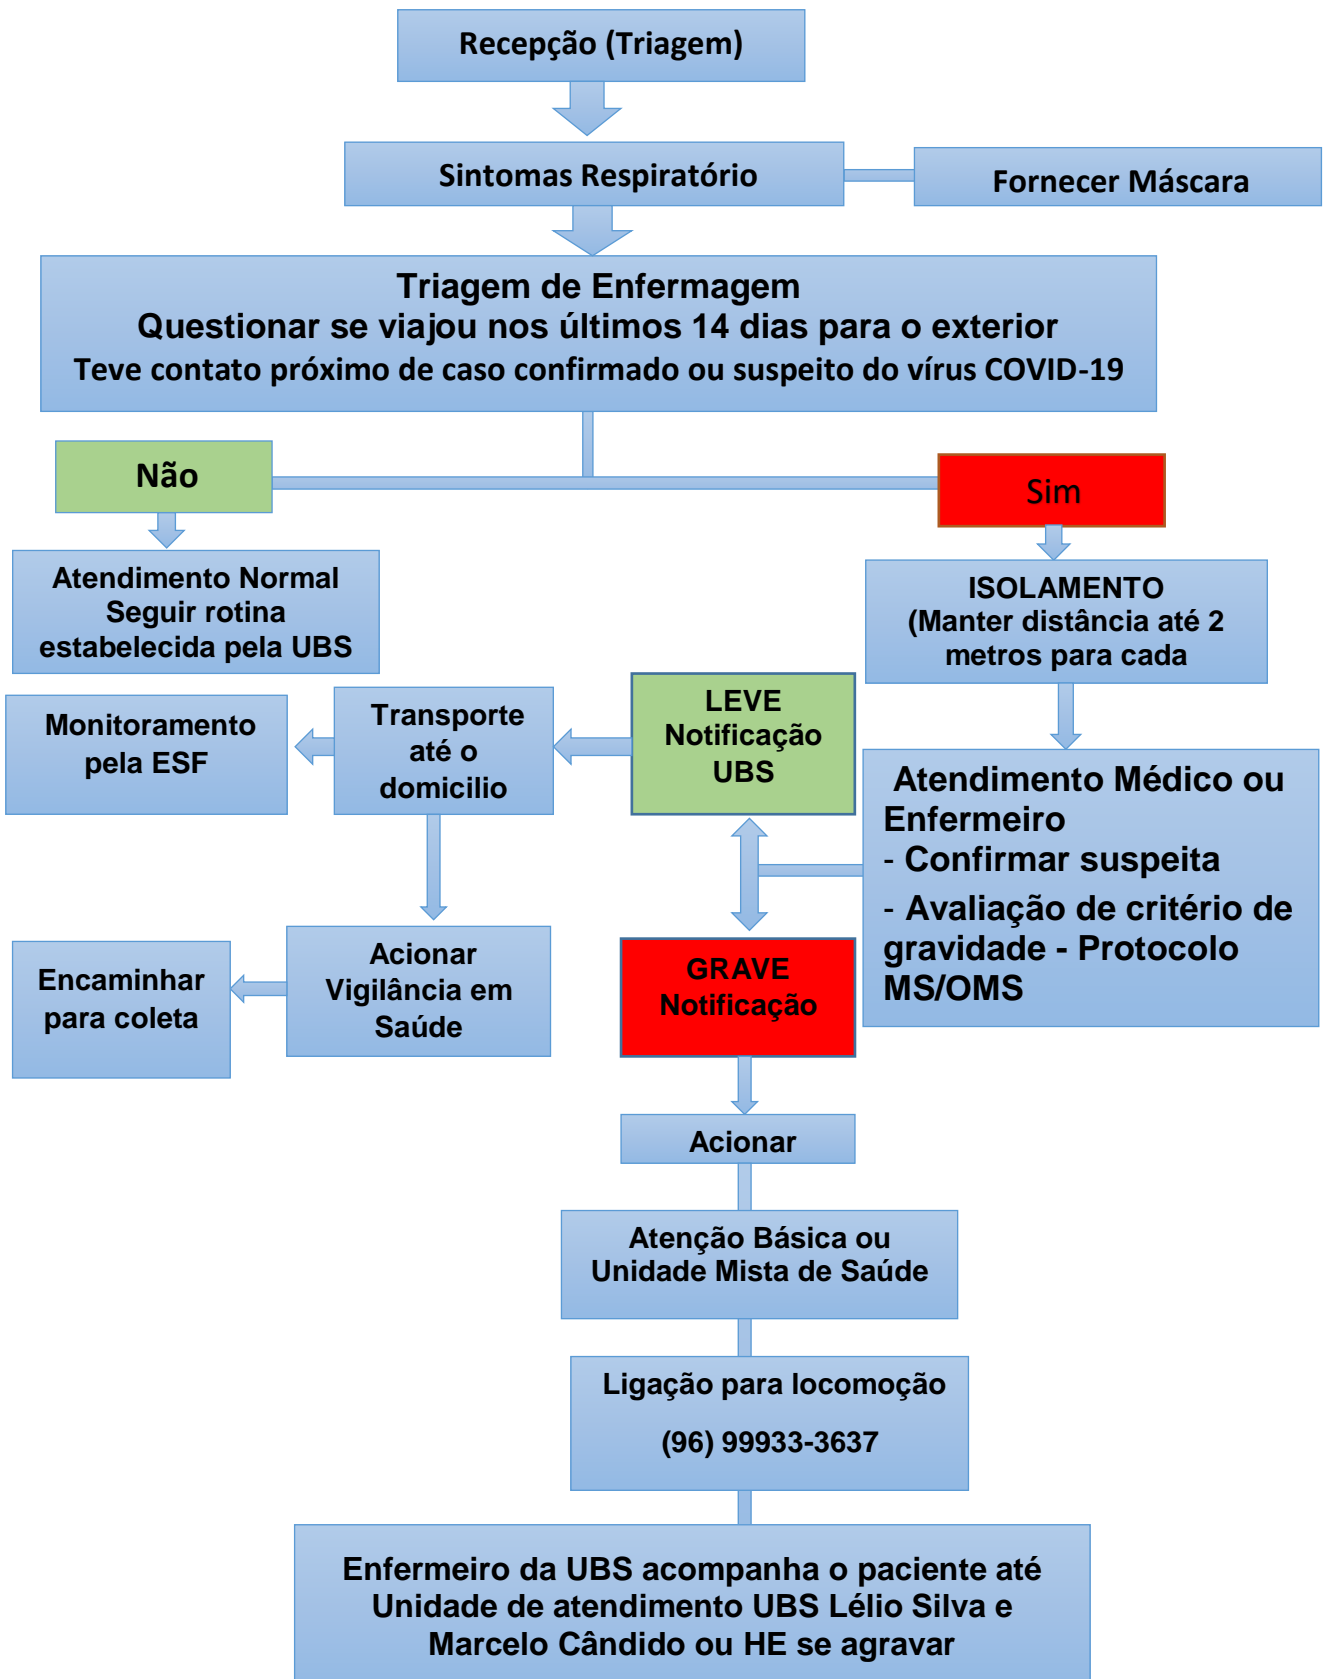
Recepção (Triagem)

Sintomas Respiratório

Fornecer Máscara

Triagem de Enfermagem
Questionar se viajou nos últimos 14 dias para o exterior
Teve contato próximo de caso confirmado ou suspeito do vírus COVID-19

Não

Sim

Atendimento Normal
Seguir rotina estabelecida pela UBS

ISOLAMENTO
(Manter distância até 2 metros para cada

Monitoramento pela ESF

Transporte até o domicilio

LEVE
Notificação
UBS

Atendimento Médico ou Enfermeiro
- Confirmar suspeita
- Avaliação de critério de gravidade - Protocolo MS/OMS

Encaminhar para coleta

Acionar Vigilância em Saúde

GRAVE
Notificação

Acionar

Atenção Básica ou Unidade Mista de Saúde

Ligação para locomoção
(96) 99933-3637

Enfermeiro da UBS acompanha o paciente até Unidade de atendimento UBS Lélio Silva e Marcelo Cândido ou HE se agravar